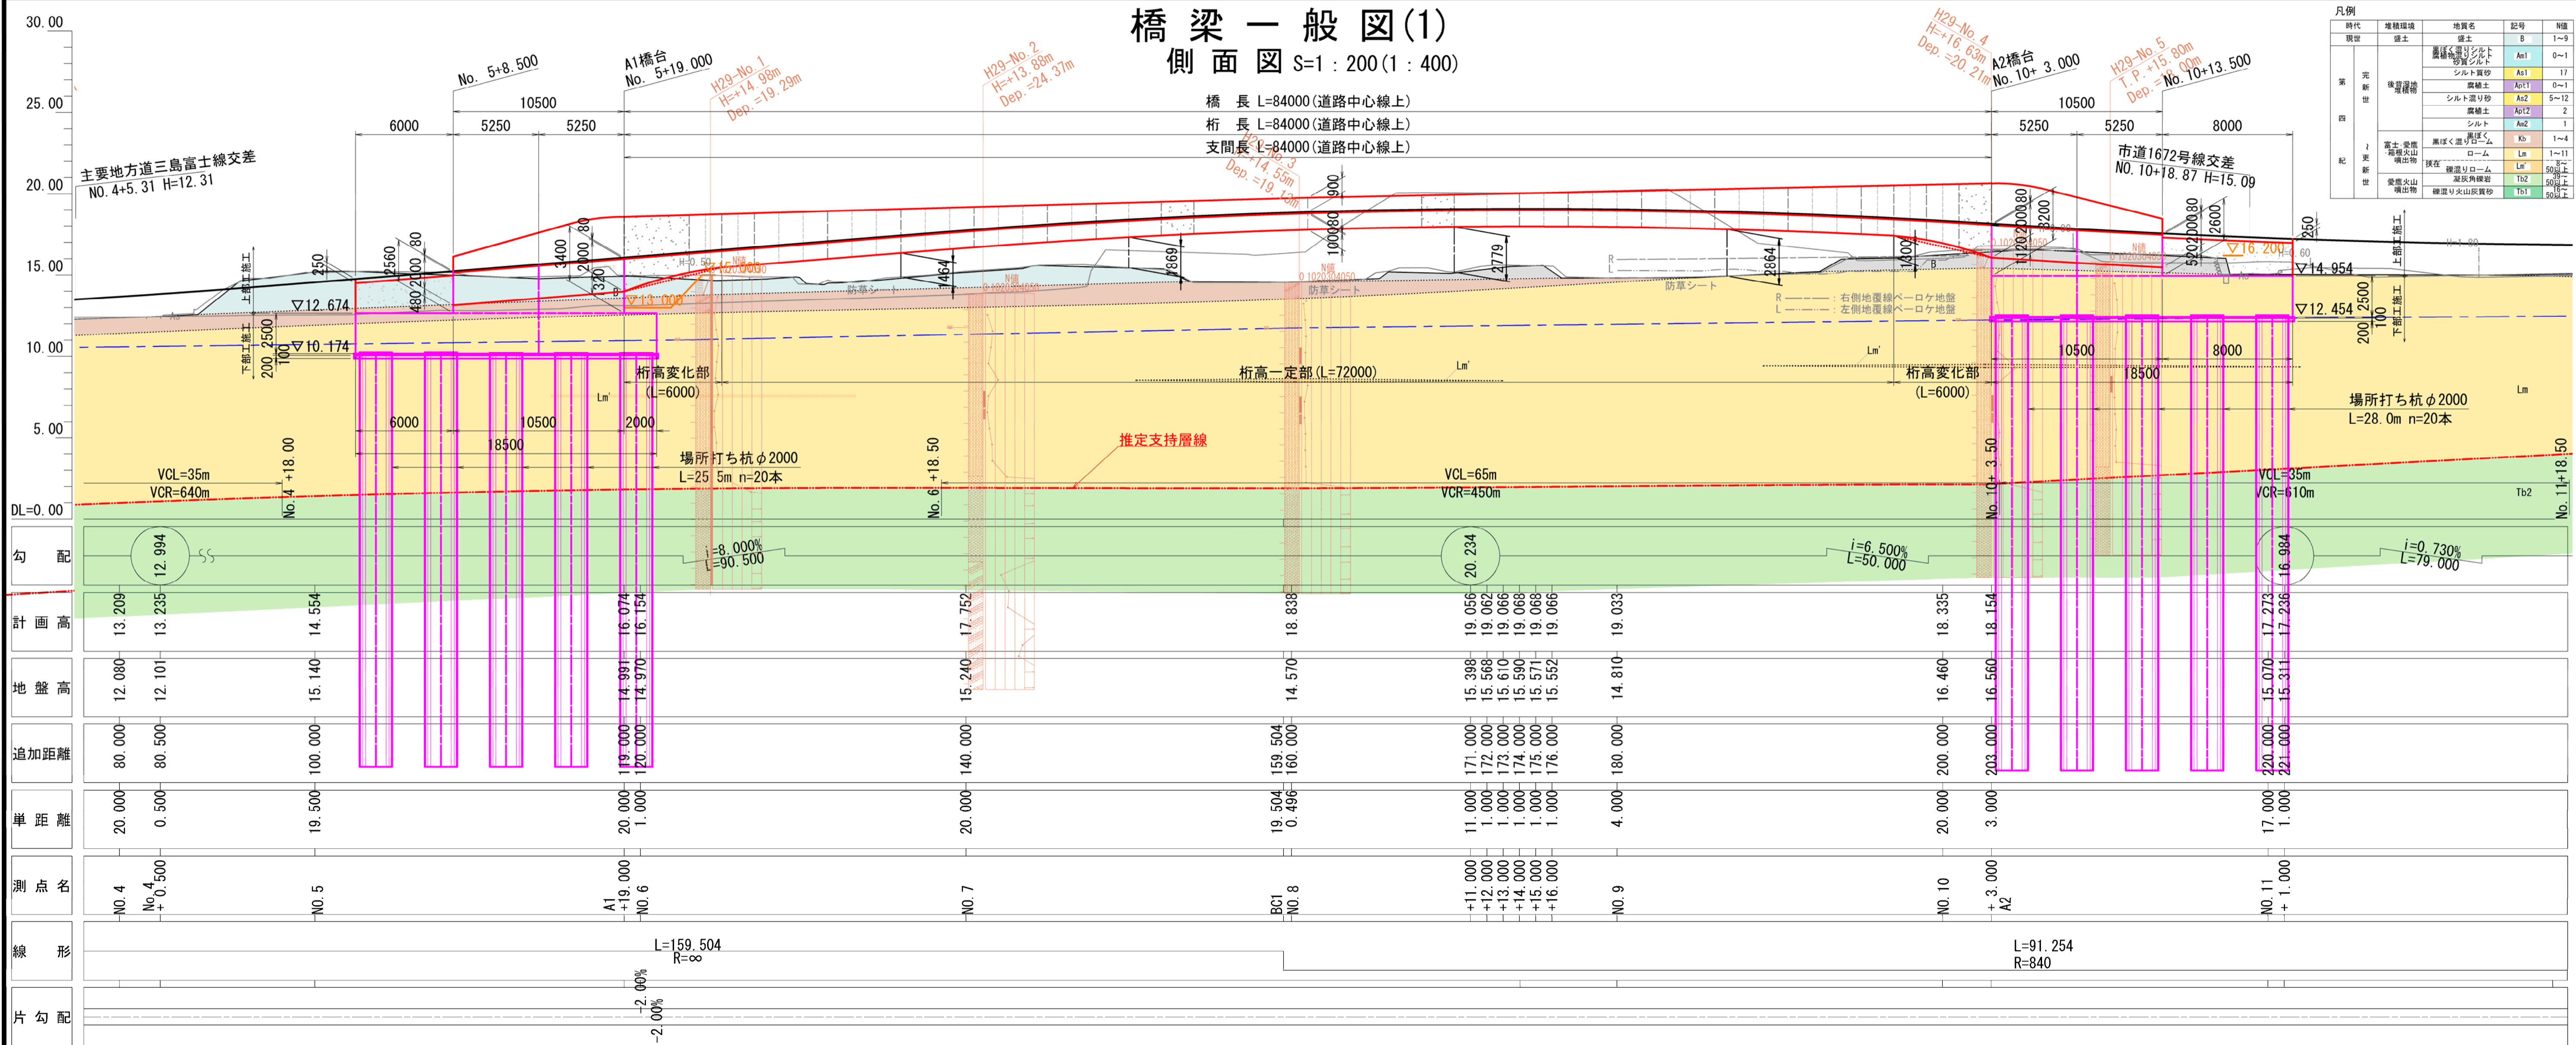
橋梁一般図(1)
側面図 S=1：200(1：400)

30.00
25.00
20.00
15.00
10.00
5.00
DL=0.00

主要地方道三島富士線交差
NO.4+5.31 H=12.31

No. 5+8.500
A1橋台
No. 5+19.000
H29-No.1
H=+14.98m
Dep.=19.29m
H29-No.2
H=+13.88m
Dep.=24.37m
H29-No.3
H=+14.55m
Dep.=19.13m
H29-No.4
H=+16.63m
Dep.=20.21m
A2橋台
No.10+3.000
H29-No.5
T.P.+15.80m
Dep.=
No.10+13.500

市道1672号線交差
NO.10+18.87 H=15.09

10500
6000 5250 5250
橋 長 L=84000(道路中心線上)
桁 長 L=84000(道路中心線上)
支間長 L=84000(道路中心線上)
10500
5250 5250 8000

250 2560 2000 80 480 3400 2000 80 320 1464 900 1000 80 1869 2779 2864 1400 1120 2000 80 3200 520 2000 80 2600 250
上部工施工
▽12.674
▽10.174
下部工施工
200 2500 100
▽13.000
▽16.200
▽14.954
▽12.454
2500 200 100
上部工施工 下部工施工
防草シート
防草シート
防草シート
R ——：右側地覆線ベーロケ地盤
L —·—：左側地覆線ベーロケ地盤

桁高変化部
(L=6000)
桁高一定部(L=72000)
桁高変化部
(L=6000)
Lm'
Lm'
Lm'
Lm
6000 10500 2000
18500
10500 8000
18500
場所打ち杭φ2000
L=25.5m n=20本
場所打ち杭φ2000
L=28.0m n=20本
推定支持層線
VCL=35m
VCR=640m
VCL=65m
VCR=450m
VCL=35m
VCR=610m
Tb2
No.4+18.00
No.6+18.50
No.10+3.50
No.11+18.50

凡例
| 時代 | 堆積環境 | 地質名 | 記号 | N値 |
|---|---|---|---|---|
| 現世 | 盛土 | 盛土 | B | 1~9 |
| 第四紀 完新世 | 後背湿地堆積物 | 黒ぼく混りシルト 腐植物混りシルト 砂質シルト | Am1 | 0~1 |
| | | シルト質砂 | As1 | 17 |
| | | 腐植土 | Apt1 | 0~1 |
| | | シルト混り砂 | As2 | 5~12 |
| | | 腐植土 | Apt2 | 2 |
| | | シルト | Am2 | 1 |
| 更新世 | 富士・愛鷹箱根火山噴出物 | 黒ぼく | Kb | 1~4 |
| | | 黒ぼく混りローム ローム | Lm | 1~11 |
| | 挟在 | 礫混りローム | Lm' | 8~50以上 |
| | 愛鷹火山噴出物 | 凝灰角礫岩 | Tb2 | 50以上 |
| | | 礫混り火山灰質砂 | Tb1 | 50以上 |

勾配
12.994
i=8.000%
L=90.500
20.234
i=6.500%
L=50.000
16.984
i=0.730%
L=79.000

計画高
13.209 13.235 14.554 16.074 16.154 17.752 18.838 19.056 19.062 19.066 19.068 19.068 19.066 19.033 18.335 18.154 17.273 17.236

地盤高
12.080 12.101 15.140 14.991 14.970 15.240 14.570 15.398 15.568 15.610 15.590 15.571 15.552 14.810 16.460 16.560 15.070 15.311

追加距離
80.000 80.500 100.000 119.000 120.000 140.000 159.504 160.000 171.000 172.000 173.000 174.000 175.000 176.000 180.000 200.000 203.000 220.000 221.000

単距離
20.000 0.500 19.500 20.000 1.000 20.000 19.504 0.496 11.000 1.000 1.000 1.000 1.000 1.000 4.000 20.000 3.000 17.000 1.000

測点名
NO.4 No.4+0.500 NO.5 A1+19.000 NO.6 NO.7 BC1 NO.8 +11.000 +12.000 +13.000 +14.000 +15.000 +16.000 NO.9 NO.10 +3.000 A2 NO.11 +1.000

線形
L=159.504
R=∞
L=91.254
R=840

片勾配
-2.00%
-2.00%